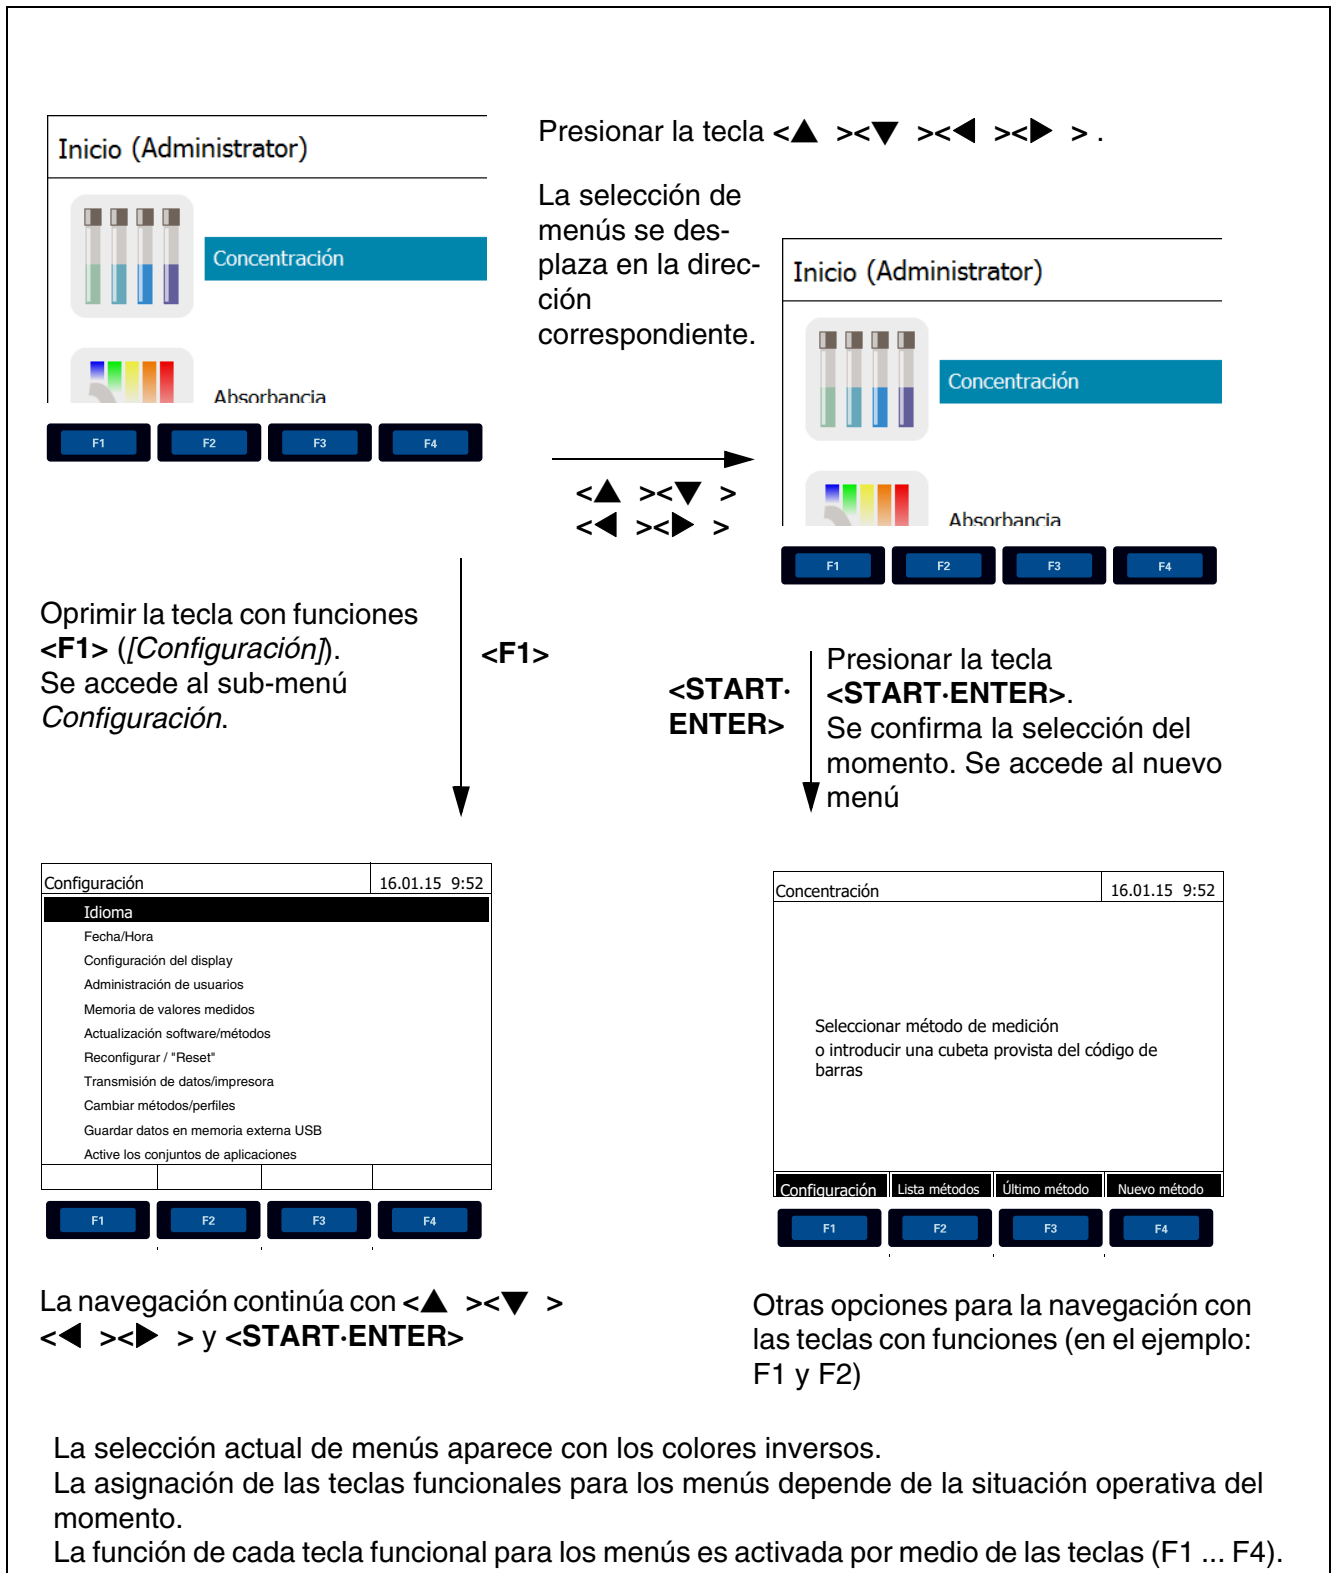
Inicio (Administrator)

Concentración

Absorbancia

F1 F2 F3 F4

Presionar la tecla <▲ ><▼ ><◀ ><▶ > .

La selección de menús se desplaza en la dirección correspondiente.

Inicio (Administrator)

Concentración

Absorbancia

F1 F2 F3 F4

<▲ ><▼ >
<◀ ><▶ >

Oprimir la tecla con funciones **<F1>** (*[Configuración]*). Se accede al sub-menú *Configuración*.

**<F1>**

**<START·ENTER>**

Presionar la tecla **<START·ENTER>**. Se confirma la selección del momento. Se accede al nuevo menú

| Configuración | 16.01.15 9:52 |
|---|---|
| Idioma | |
| Fecha/Hora | |
| Configuración del display | |
| Administración de usuarios | |
| Memoria de valores medidos | |
| Actualización software/métodos | |
| Reconfigurar / "Reset" | |
| Transmisión de datos/impresora | |
| Cambiar métodos/perfiles | |
| Guardar datos en memoria externa USB | |
| Active los conjuntos de aplicaciones | |

F1 F2 F3 F4

| Concentración | 16.01.15 9:52 |
|---|---|

Seleccionar método de medición
o introducir una cubeta provista del código de barras

| Configuración | Lista métodos | Último método | Nuevo método |
|---|---|---|---|

F1 F2 F3 F4

La navegación continúa con <▲ ><▼ > <◀ ><▶ > y **<START·ENTER>**

Otras opciones para la navegación con las teclas con funciones (en el ejemplo: F1 y F2)

La selección actual de menús aparece con los colores inversos.
La asignación de las teclas funcionales para los menús depende de la situación operativa del momento.
La función de cada tecla funcional para los menús es activada por medio de las teclas (F1 ... F4).